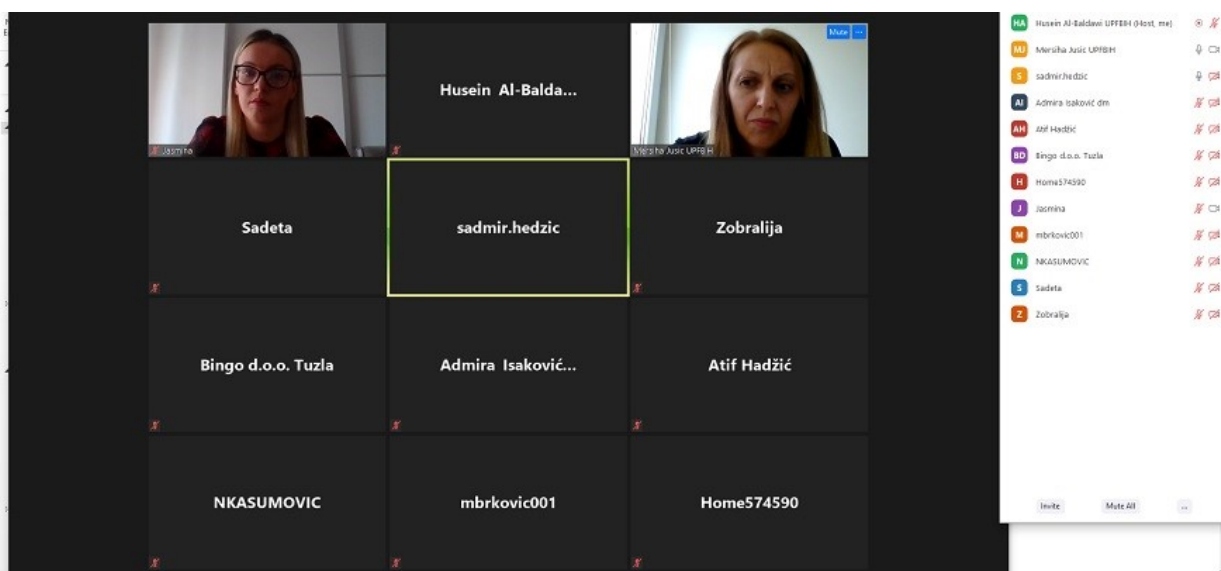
Jasmina

Husein Al-Balda...

Mute ...

Mersiha Jusic UPFBiH

Sadeta

sadmir.hedzic

Zobralija

Bingo d.o.o. Tuzla

Admira Isaković...

Atif Hadžić

NKASUMOVIC

mbrkovic001

Home574590

HA Husein Al-Baldawi UPFBIH (Host, me)
MJ Mersiha Jusic UPFBiH
S sadmir.hedzic
AI Admira Isaković dm
AH Atif Hadžić
BD Bingo d.o.o. Tuzla
H Home574590
J Jasmina
M mbrkovic001
N NKASUMOVIC
S Sadeta
Z Zobralija

Invite
Mute All
...